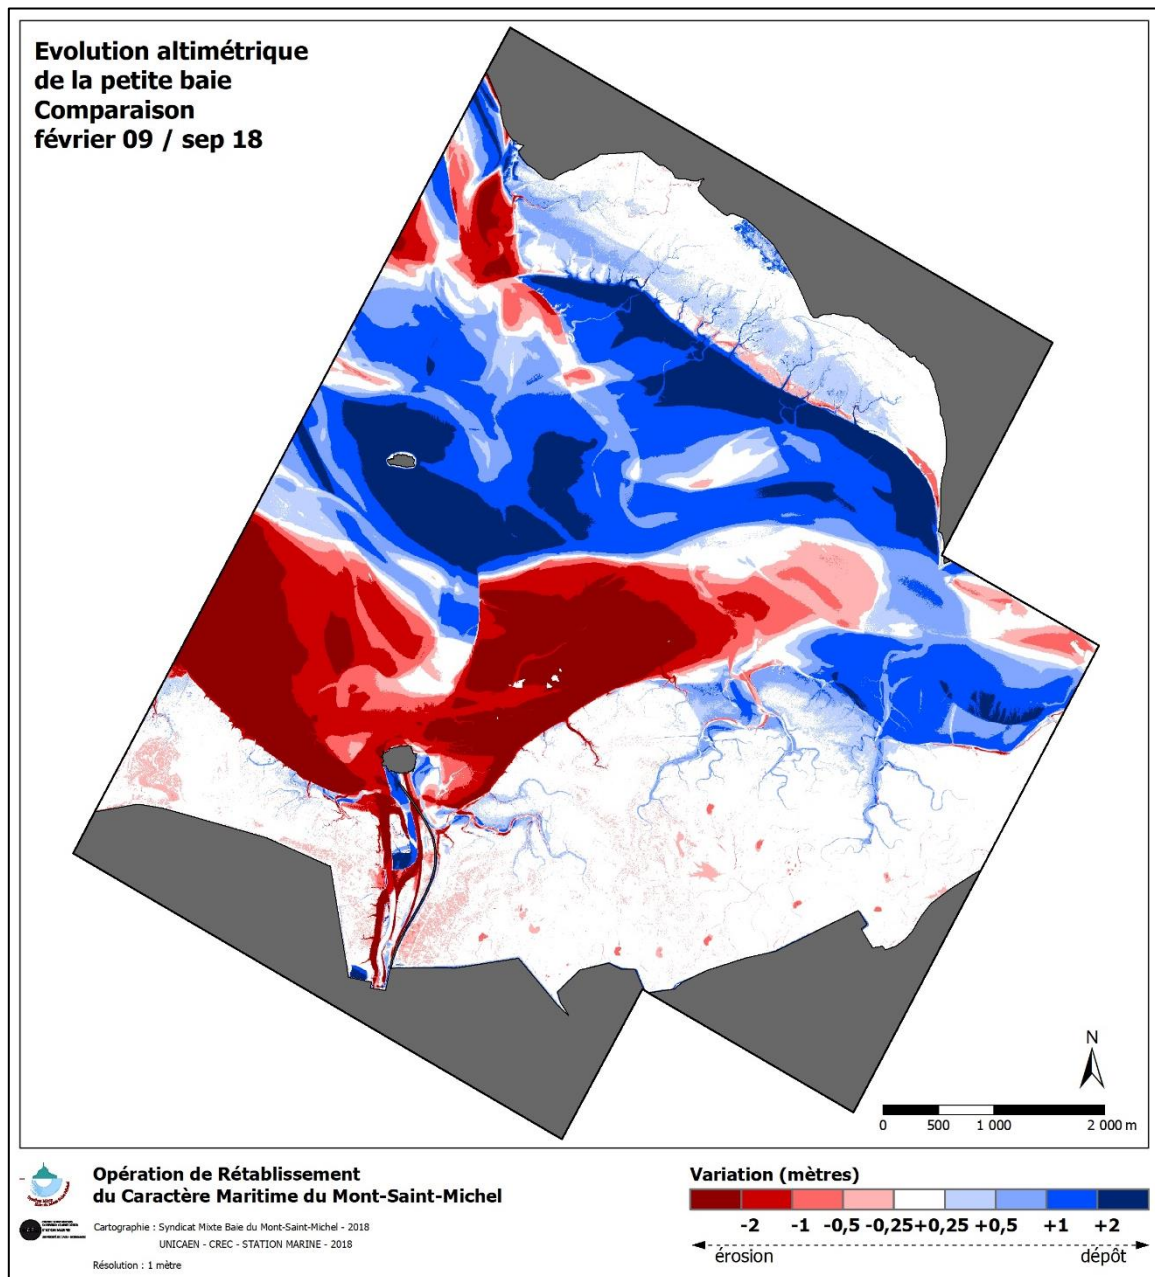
Evolution altimétrique de la petite baie
Comparaison
février 09 / sep 18

N

0 500 1 000 2 000 m

Opération de Rétablissement du Caractère Maritime du Mont-Saint-Michel

Cartographie : Syndicat Mixte Baie du Mont-Saint-Michel - 2018
UNICAEN - CREC - STATION MARINE - 2018

Résolution : 1 mètre

Variation (mètres)

-2 -1 -0,5 -0,25 +0,25 +0,5 +1 +2

érosion dépôt